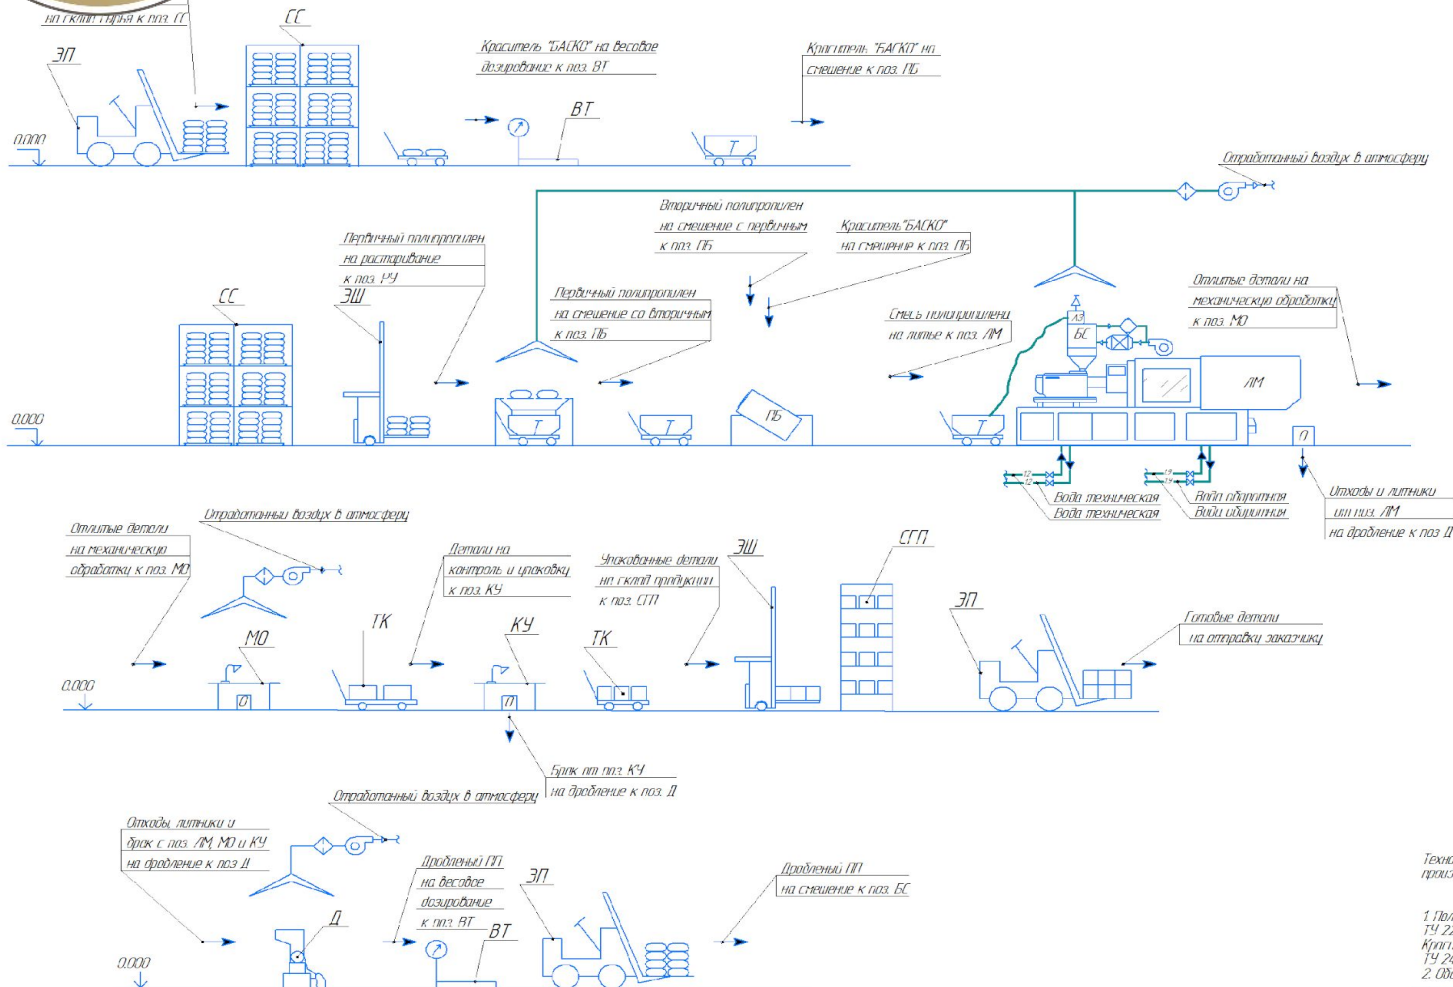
на склад сырья к поз. СС

ЭП

СС

0,000

Краситель "БАСКО" на весовое дозирование к поз. ВТ

ВТ

Краситель "БАСКО" на смешение к поз. ПБ

Отработанный воздух в атмосферу

Вторичный полипропилен на смешение с первичным к поз. ПБ

Краситель "БАСКО" на смешение к поз. ПБ

Первичный полипропилен на растаривание к поз. РУ

ЭШ

СС

Первичный полипропилен на смешение со вторичным к поз. ПБ

Смесь полипропилена на литье к поз. ЛМ

Отлитые детали на механическую обработку к поз. МО

ЛЗ

БС

ЛМ

ПБ

Т

Т

Т

0,000

П

Вода техническая

Вода техническая

Вода оборотная

Вода оборотная

Отходы и литники от поз. ЛМ на дробление к поз Д

Отлитые детали на механическую обработку к поз. МО

Отработанный воздух в атмосферу

Детали на контроль и упаковку к поз. КУ

Упакованные детали на склад продукции к поз. СГП

ЭШ

СГП

ЭП

Готовые детали на отправку заказчику

МО

ТК

КУ

ТК

0,000

О

О

Брак от поз. КУ на дробление к поз. Д

Отработанный воздух в атмосферу

Отходы, литники и брак с поз. ЛМ, МО и КУ на дробление к поз Д

Дробленый ПП на весовое дозирование к поз. ВТ

ЭП

ВТ

Дробленый ПП на смешение к поз. БС

Д

0,000

Техно произ

1. Пол ТУ 2 Краси ТУ 2 2. Об